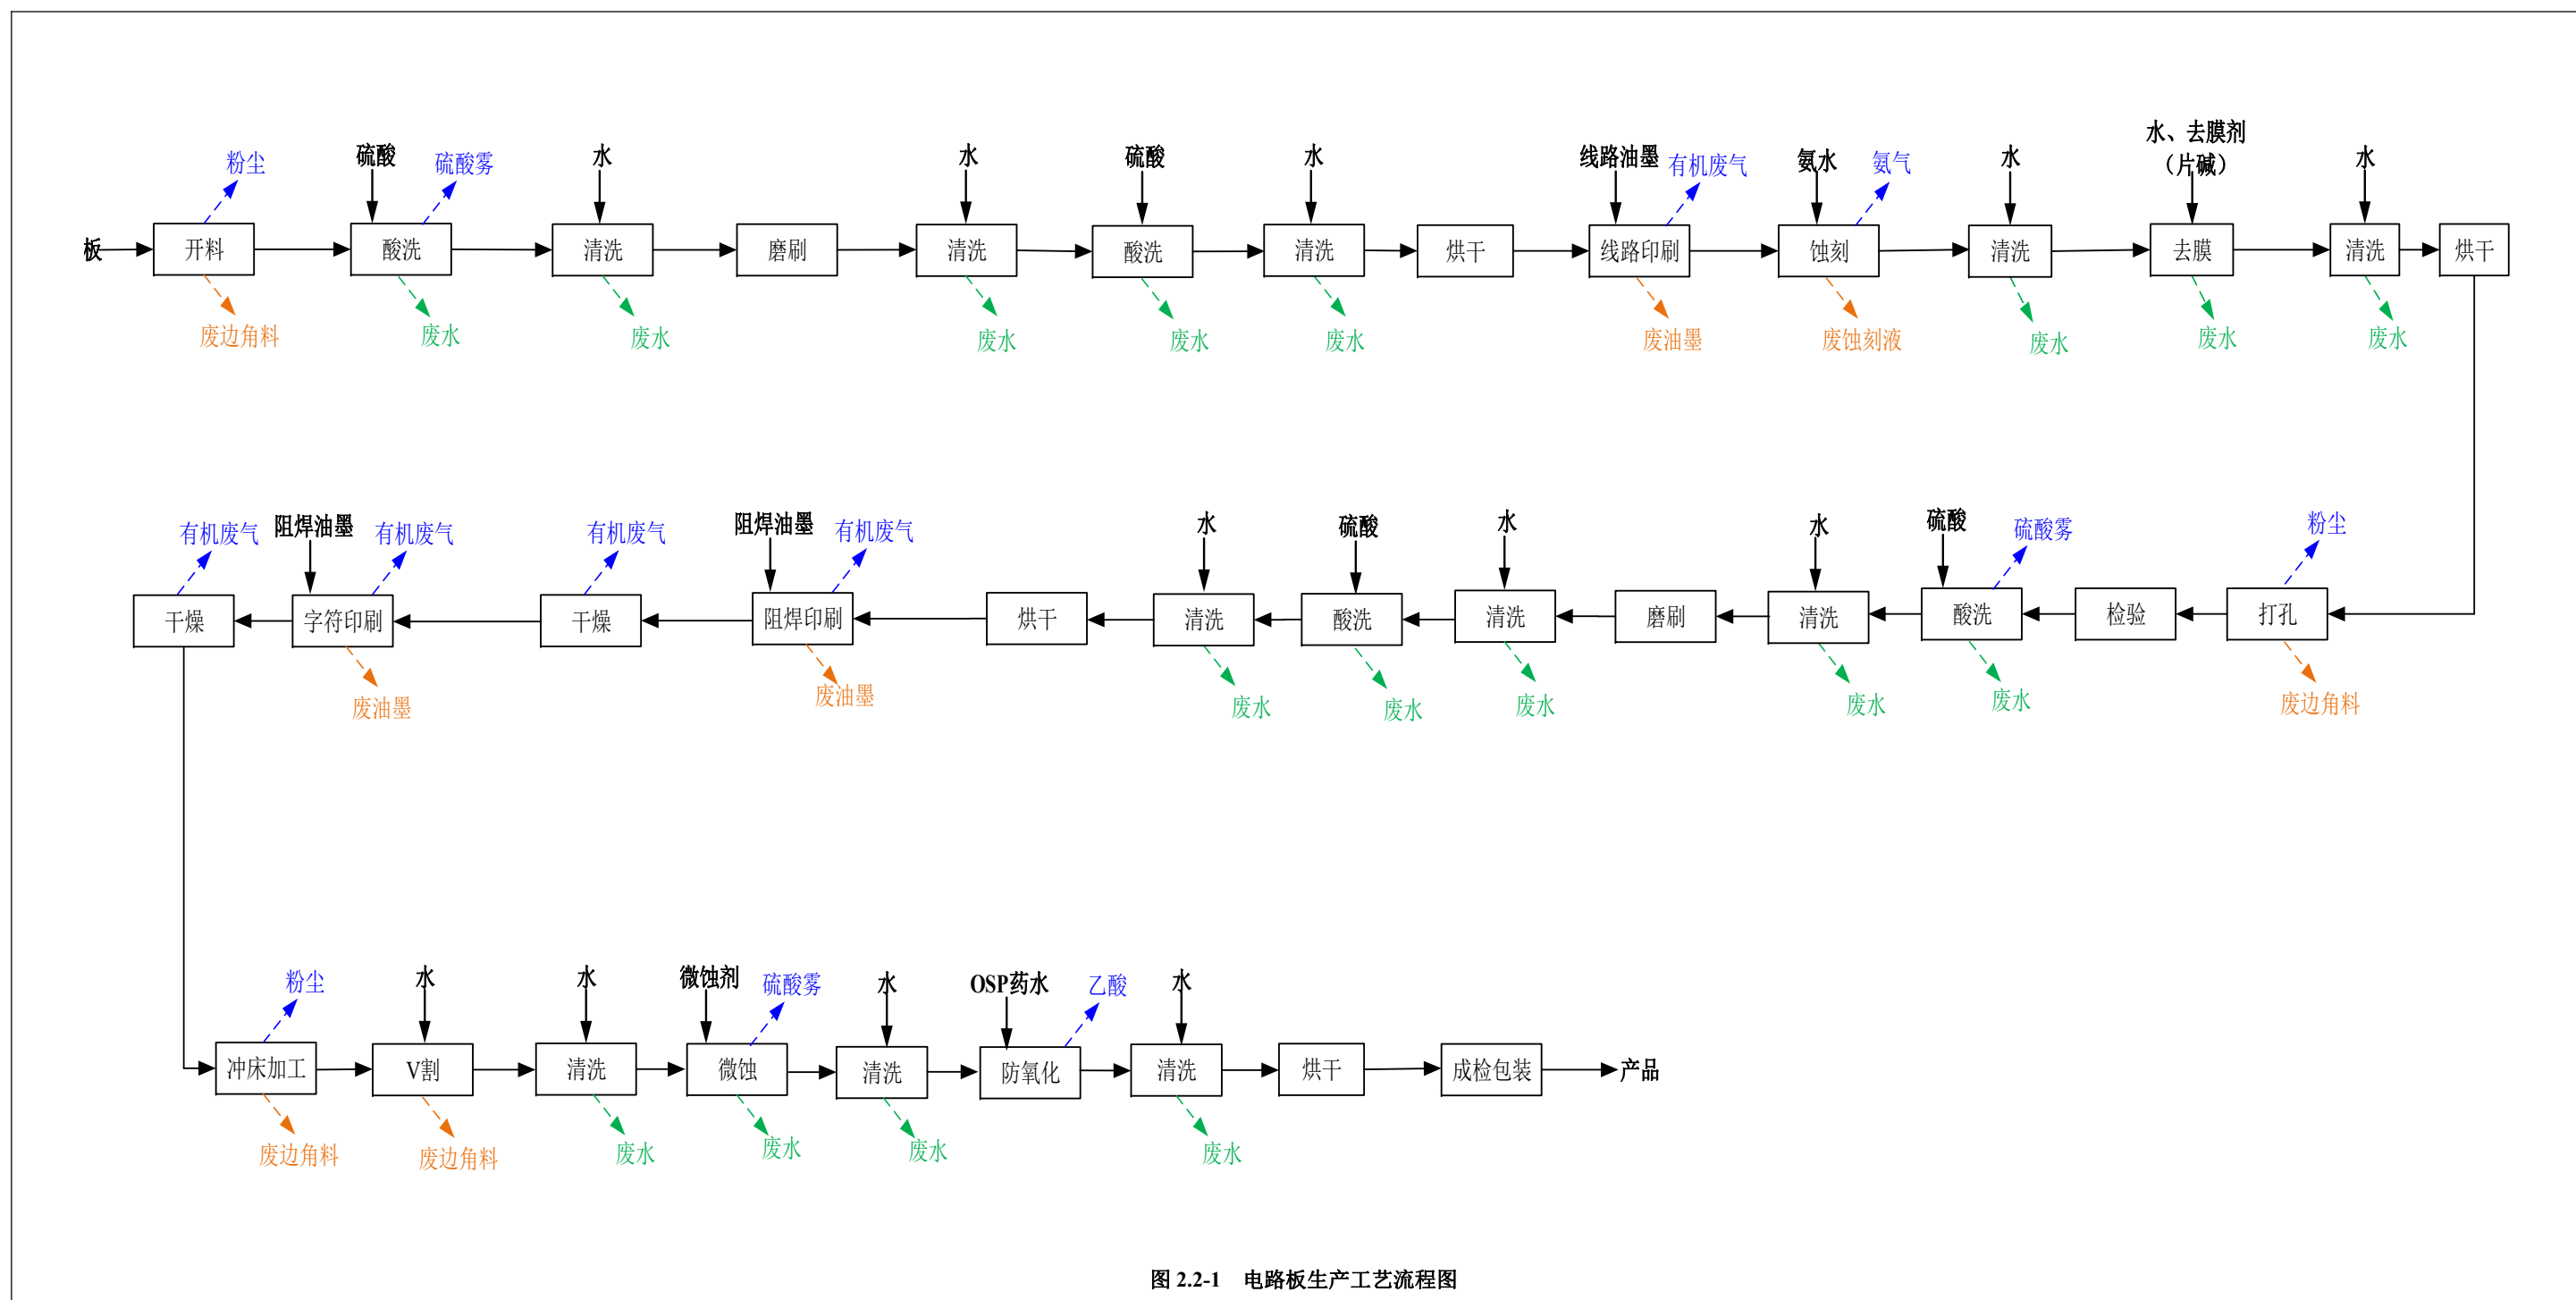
粉尘 硫酸 硫酸雾 水 水 硫酸 水 线路油墨 有机废气 氨水 氨气 水 水、去膜剂（片碱） 水

板 开料 酸洗 清洗 磨刷 清洗 酸洗 清洗 烘干 线路印刷 蚀刻 清洗 去膜 清洗 烘干

废边角料 废水 废水 废水 废水 废水 废油墨 废蚀刻液 废水 废水 废水

有机废气 阻焊油墨 有机废气 有机废气 阻焊油墨 有机废气 水 硫酸 水 水 硫酸 硫酸雾 粉尘

干燥 字符印刷 干燥 阻焊印刷 烘干 清洗 酸洗 清洗 磨刷 清洗 酸洗 检验 打孔

废油墨 废油墨 废水 废水 废水 废水 废水 废边角料

粉尘 水 水 微蚀剂 硫酸雾 水 OSP药水 乙酸 水

冲床加工 V割 清洗 微蚀 清洗 防氧化 清洗 烘干 成检包装 产品

废边角料 废边角料 废水 废水 废水 废水

图 2.2-1 电路板生产工艺流程图